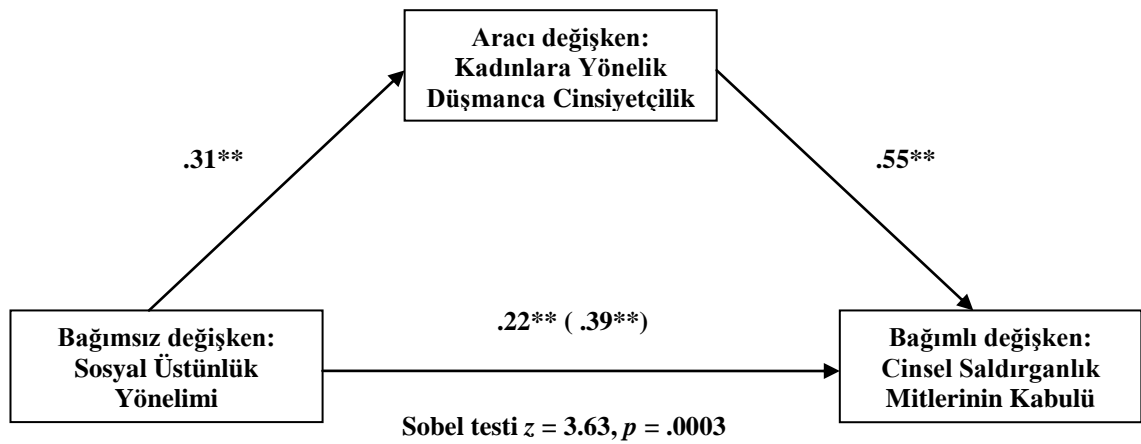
Aracı değişken:
Kadınlara Yönelik
Düşmanca Cinsiyetçilik

.31**

.55**

Bağımsız değişken:
Sosyal Üstünlük
Yönelimi

.22** ( .39**)

Bağımlı değişken:
Cinsel Saldırganlık
Mitlerinin Kabulü

Sobel testi $z = 3.63$, $p = .0003$